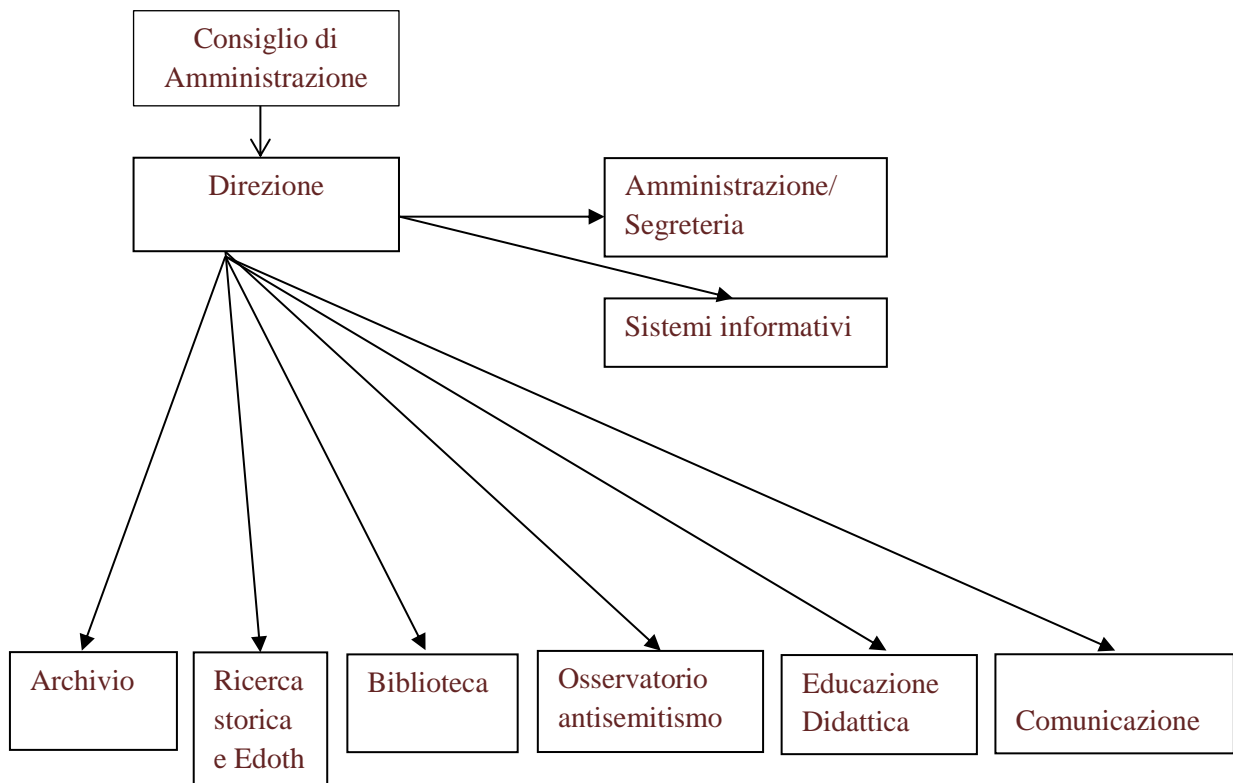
Consiglio di Amministrazione

Direzione

Amministrazione/ Segreteria

Sistemi informativi

Archivio

Ricerca storica e Edoth

Biblioteca

Osservatorio antisemitismo

Educazione Didattica

Comunicazione